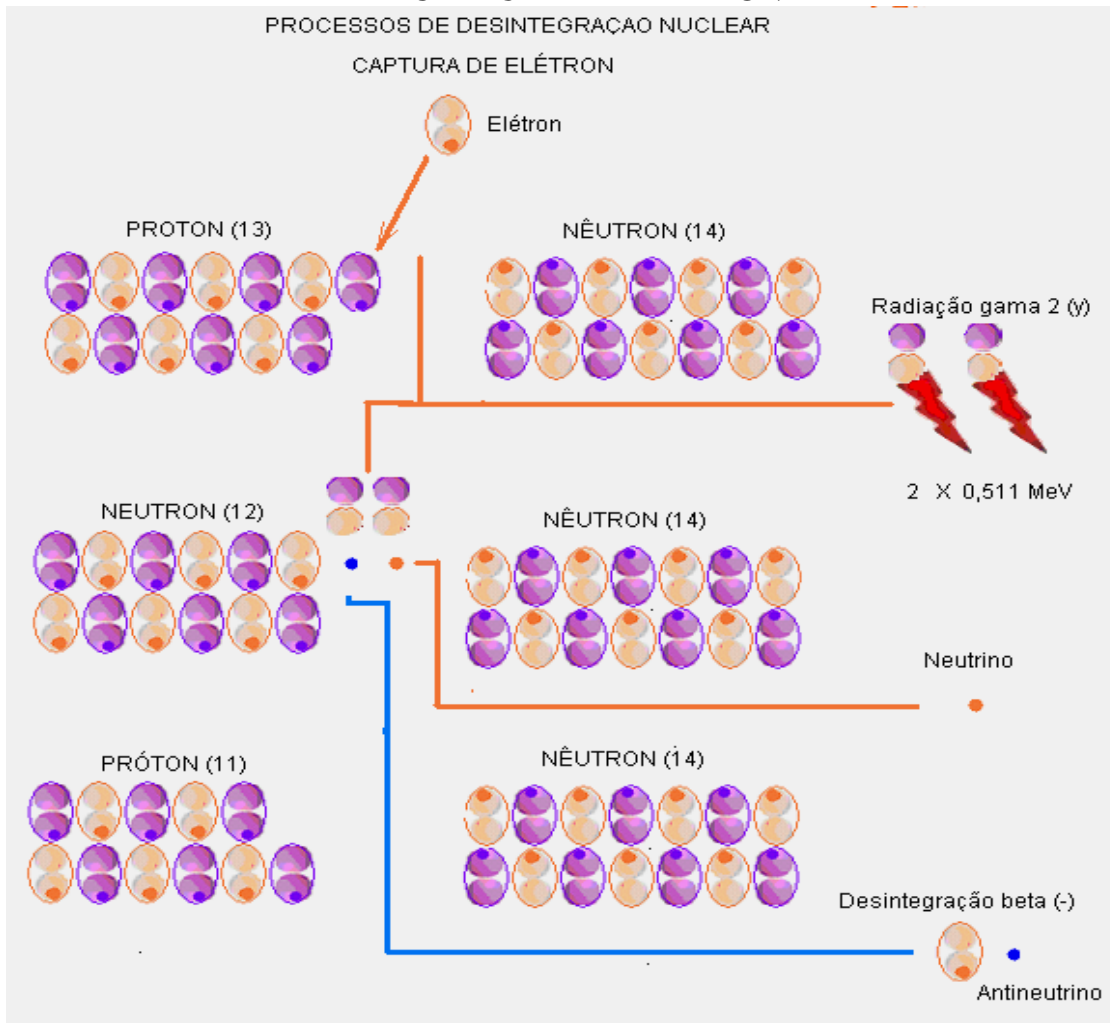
PROCESSOS DE DESINTEGRAÇAO NUCLEAR

CAPTURA DE ELÉTRON

Elétron

PROTON (13)

NÊUTRON (14)

Radiação gama 2 (y)

2 X 0,511 MeV

NEUTRON (12)

NÊUTRON (14)

Neutrino

PRÓTON (11)

NÊUTRON (14)

Desintegração beta (-)

Antineutrino